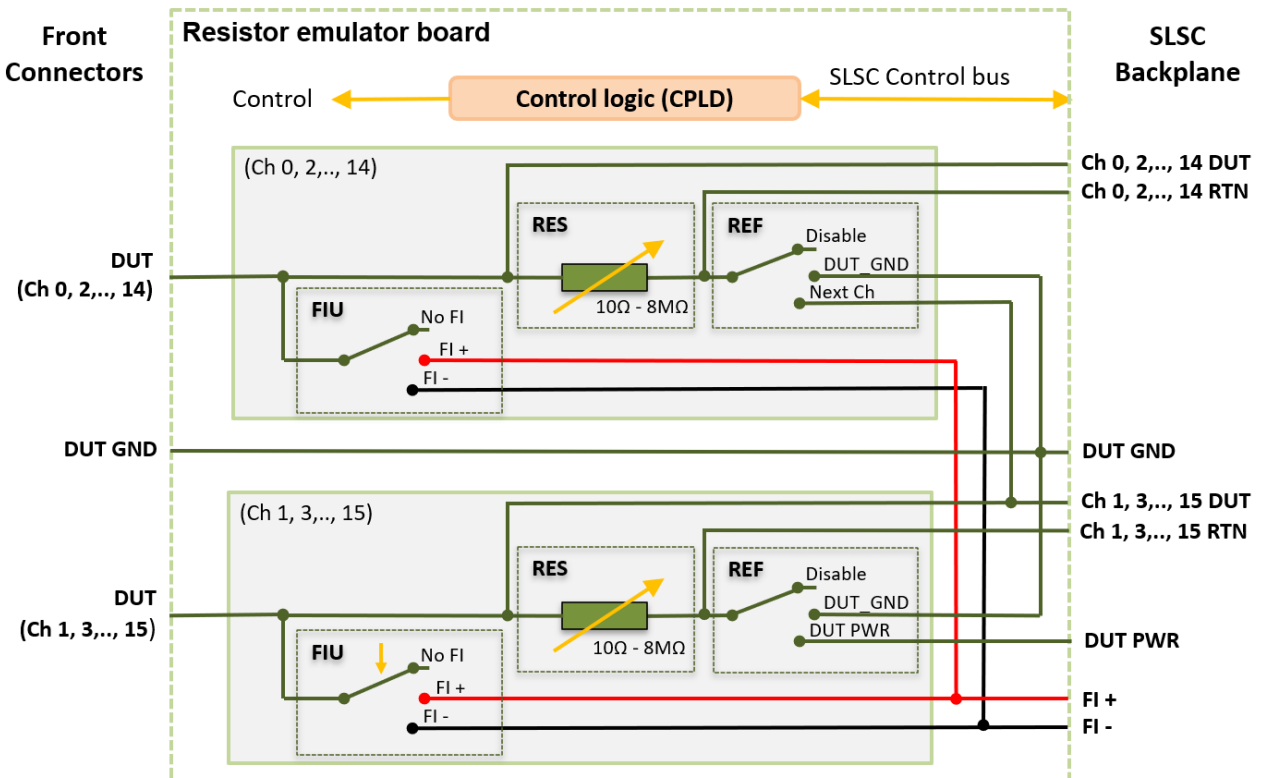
Front Connectors

Resistor emulator board

SLSC Backplane

Control

Control logic (CPLD)

SLSC Control bus

(Ch 0, 2,.., 14)

Ch 0, 2,.., 14 DUT

Ch 0, 2,.., 14 RTN

RES

REF

Disable

DUT_GND

Next Ch

DUT (Ch 0, 2,.., 14)

$10\Omega$ - $8M\Omega$

FIU

No FI

FI +

FI -

DUT GND

DUT GND

(Ch 1, 3,.., 15)

Ch 1, 3,.., 15 DUT

Ch 1, 3,.., 15 RTN

RES

REF

Disable

DUT_GND

DUT PWR

DUT (Ch 1, 3,.., 15)

$10\Omega$ - $8M\Omega$

DUT PWR

FIU

No FI

FI +

FI -

FI +

FI -